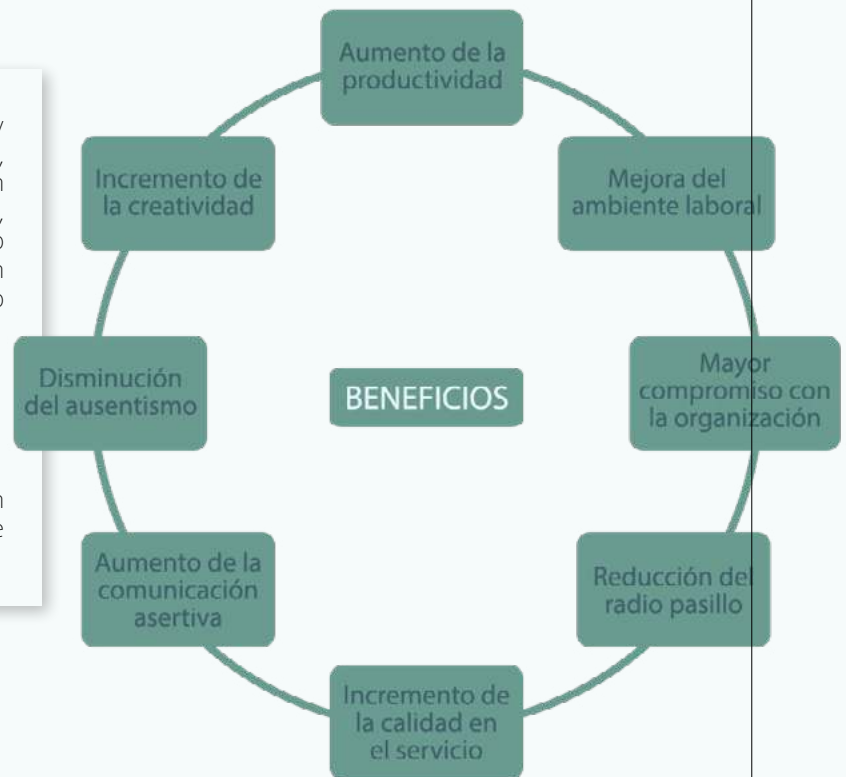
Aumento de la productividad

Mejora del ambiente laboral

Mayor compromiso con la organización

Reducción del radio pasillo

Incremento de la calidad en el servicio

Aumento de la comunicación asertiva

Disminución del ausentismo

Incremento de la creatividad

BENEFICIOS